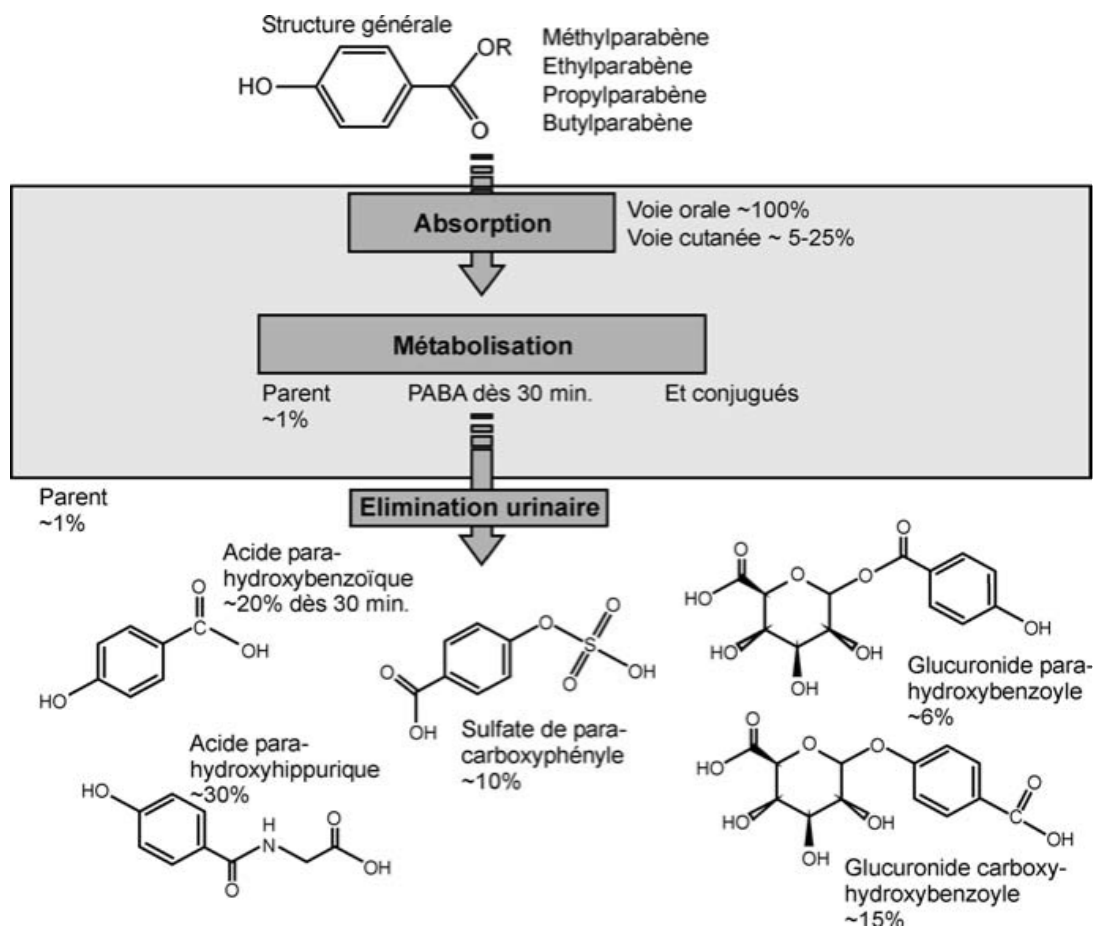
Structure générale

HO OR O

Méthylparabène
Ethylparabène
Propylparabène
Butylparabène

Absorption

Voie orale ~100%
Voie cutanée ~ 5-25%

Métabolisation

Parent ~1%

PABA dès 30 min.

Et conjugués

Parent ~1%

Elimination urinaire

Acide para-hydroxybenzoïque ~20% dès 30 min.

O OH HO

O O S O OH O OH

Sulfate de para-carboxyphényle ~10%

Acide para-hydroxyhippurique ~30%

HO H N O O OH

O HO O O O HO OH OH OH

Glucuronide para-hydroxybenzoyle ~6%

O HO O O HO OH OH O OH

Glucuronide carboxy-hydroxybenzoyle ~15%